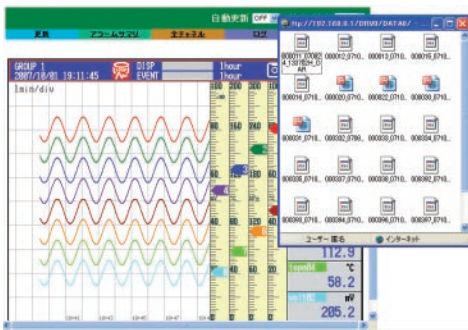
自動更新 OFF

更新 アラームサマリ 全チャネル ログ

GROUP 1
2007/10/01 19:11:45

DISP 1hour
EVENT 1hour

1min/div

http://192.168.0.1/DRV0/DATA0/

000011_070824_133110H_DAR

000012_0710...

000013_0710...

000016_0710...

000018_0710...

000020_0710...

000022_0710...

000030_0710...

000031_0710...

000032_0710...

000033_0710...

000034_0710...

000035_0710...

000037_0710...

000038_0710...

000392_0710...

000393_0710...

000394_0710...

000396_0710...

000397_0710...

ユーザー 署名

インターネット

112.9

℃
58.2

mV
205.2